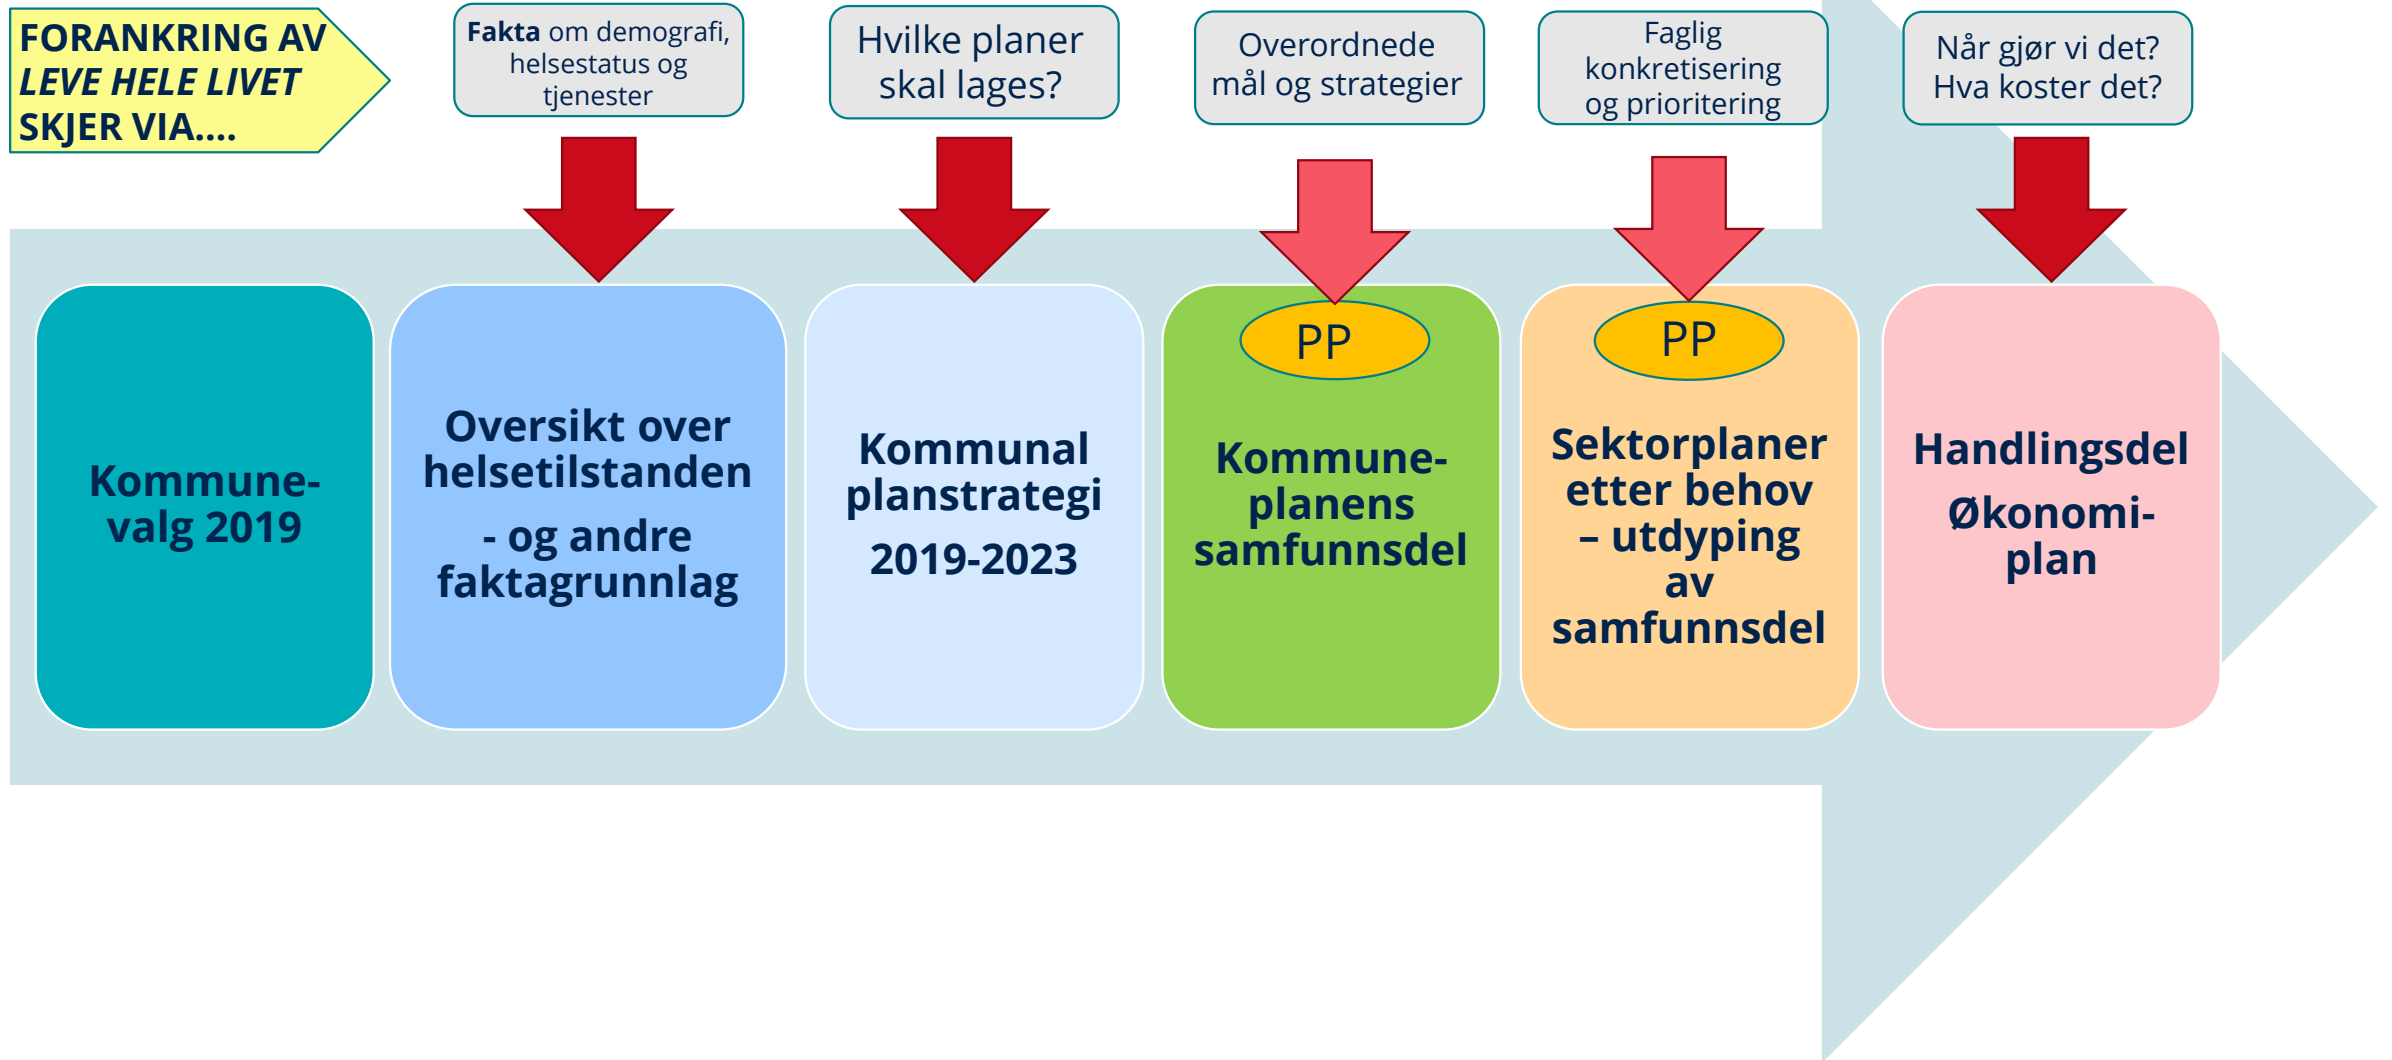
FORANKRING AV
*LEVE HELE LIVET*
SKJER VIA….

**Fakta** om demografi, helsestatus og tjenester

Hvilke planer skal lages?

Overordnede mål og strategier

Faglig konkretisering og prioritering

Når gjør vi det? Hva koster det?

Kommune-valg 2019

Oversikt over helsetilstanden

- og andre faktagrunnlag

Kommunal planstrategi

2019-2023

PP

Kommune-planens samfunnsdel

PP

Sektorplaner etter behov – utdyping av samfunnsdel

Handlingsdel

Økonomi-plan